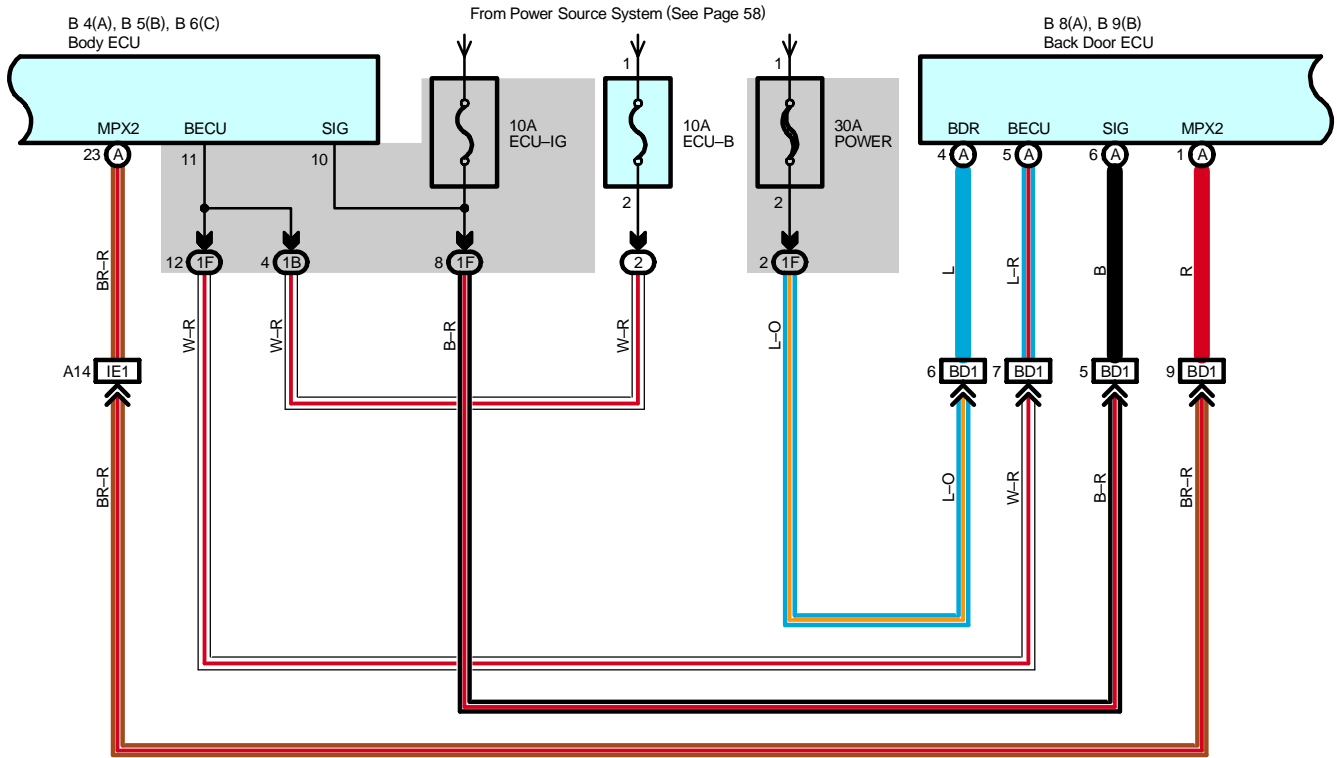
B 4(A), B 5(B), B 6(C)
Body ECU

From Power Source System (See Page 58)

B 8(A), B 9(B)
Back Door ECU

MPX2
BECU
SIG
23 A
11
10

1
10A
ECU–IG

1
10A
ECU–B
2

1
30A
POWER
2

BDR
BECU
SIG
MPX2
4 A
5 A
6 A
1 A

12 1F
4 1B
8 1F
2
2 1F

BR–R
W–R
W–R
B–R
W–R
L–O
L
L–R
B
R

A14 IE1
6 BD1
7 BD1
5 BD1
9 BD1

BR–R
L–O
W–R
B–R
BR–R